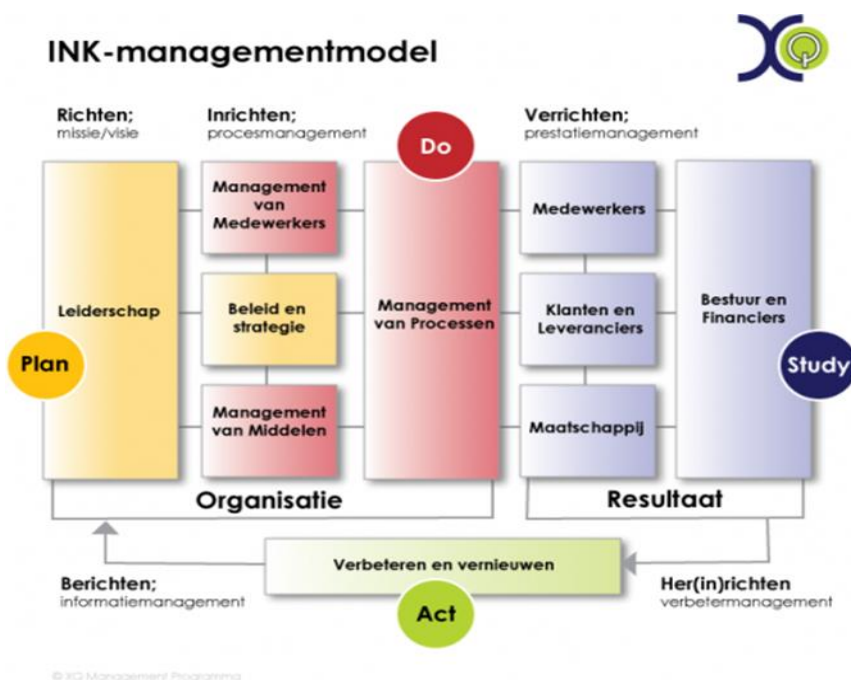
INK-managementmodel

Richten;
missie/visie

Inrichten;
procesmanagement

Do

Verrichten;
prestatiemanagement

Leiderschap

Management van Medewerkers

Beleid en strategie

Management van Middelen

Management van Processen

Medewerkers

Klanten en Leveranciers

Maatschappij

Bestuur en Financiers

Plan

Study

Organisatie

Resultaat

Verbeteren en vernieuwen

Berichten;
informatiemanagement

Act

Her(in)richten
verbetermanagement

© XQ Management Programma